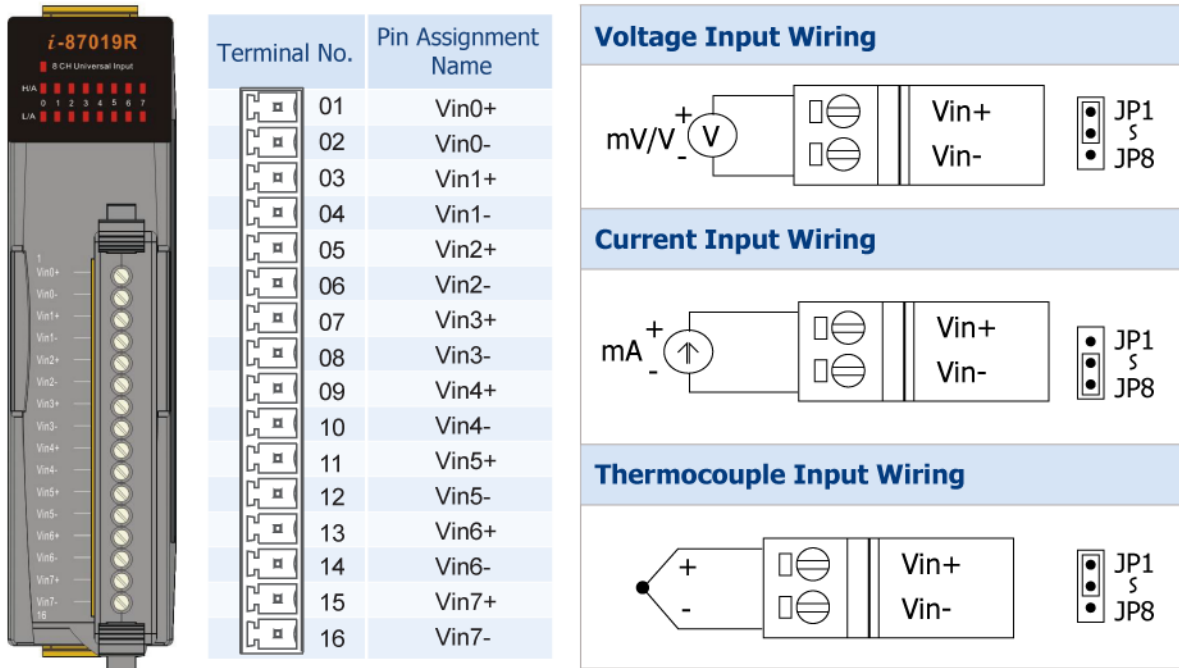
i-87019R
8 CH Universal Input
H/A
0 1 2 3 4 5 6 7
L/A

1
Vin0+
Vin0-
Vin1+
Vin1-
Vin2+
Vin2-
Vin3+
Vin3-
Vin4+
Vin4-
Vin5+
Vin5-
Vin6+
Vin6-
Vin7+
Vin7-
16

| Terminal No. | Pin Assignment Name |
|---|---|
| 01 | Vin0+ |
| 02 | Vin0- |
| 03 | Vin1+ |
| 04 | Vin1- |
| 05 | Vin2+ |
| 06 | Vin2- |
| 07 | Vin3+ |
| 08 | Vin3- |
| 09 | Vin4+ |
| 10 | Vin4- |
| 11 | Vin5+ |
| 12 | Vin5- |
| 13 | Vin6+ |
| 14 | Vin6- |
| 15 | Vin7+ |
| 16 | Vin7- |

Voltage Input Wiring

mV/V + V -
Vin+
Vin-
JP1
S
JP8

Current Input Wiring

mA + -
Vin+
Vin-
JP1
S
JP8

Thermocouple Input Wiring

+
-
Vin+
Vin-
JP1
S
JP8